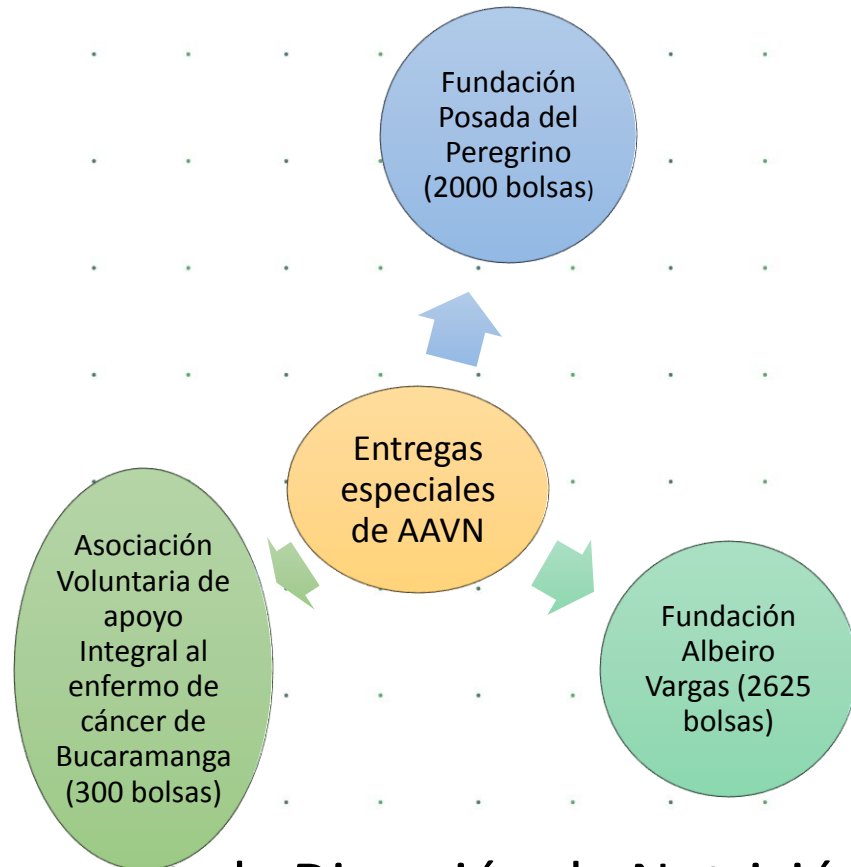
Fundación Posada del Peregrino (2000 bolsas)

Entregas especiales de AAVN

Asociación Voluntaria de apoyo Integral al enfermo de cáncer de Bucaramanga (300 bolsas)

Fundación Albeiro Vargas (2625 bolsas)

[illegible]